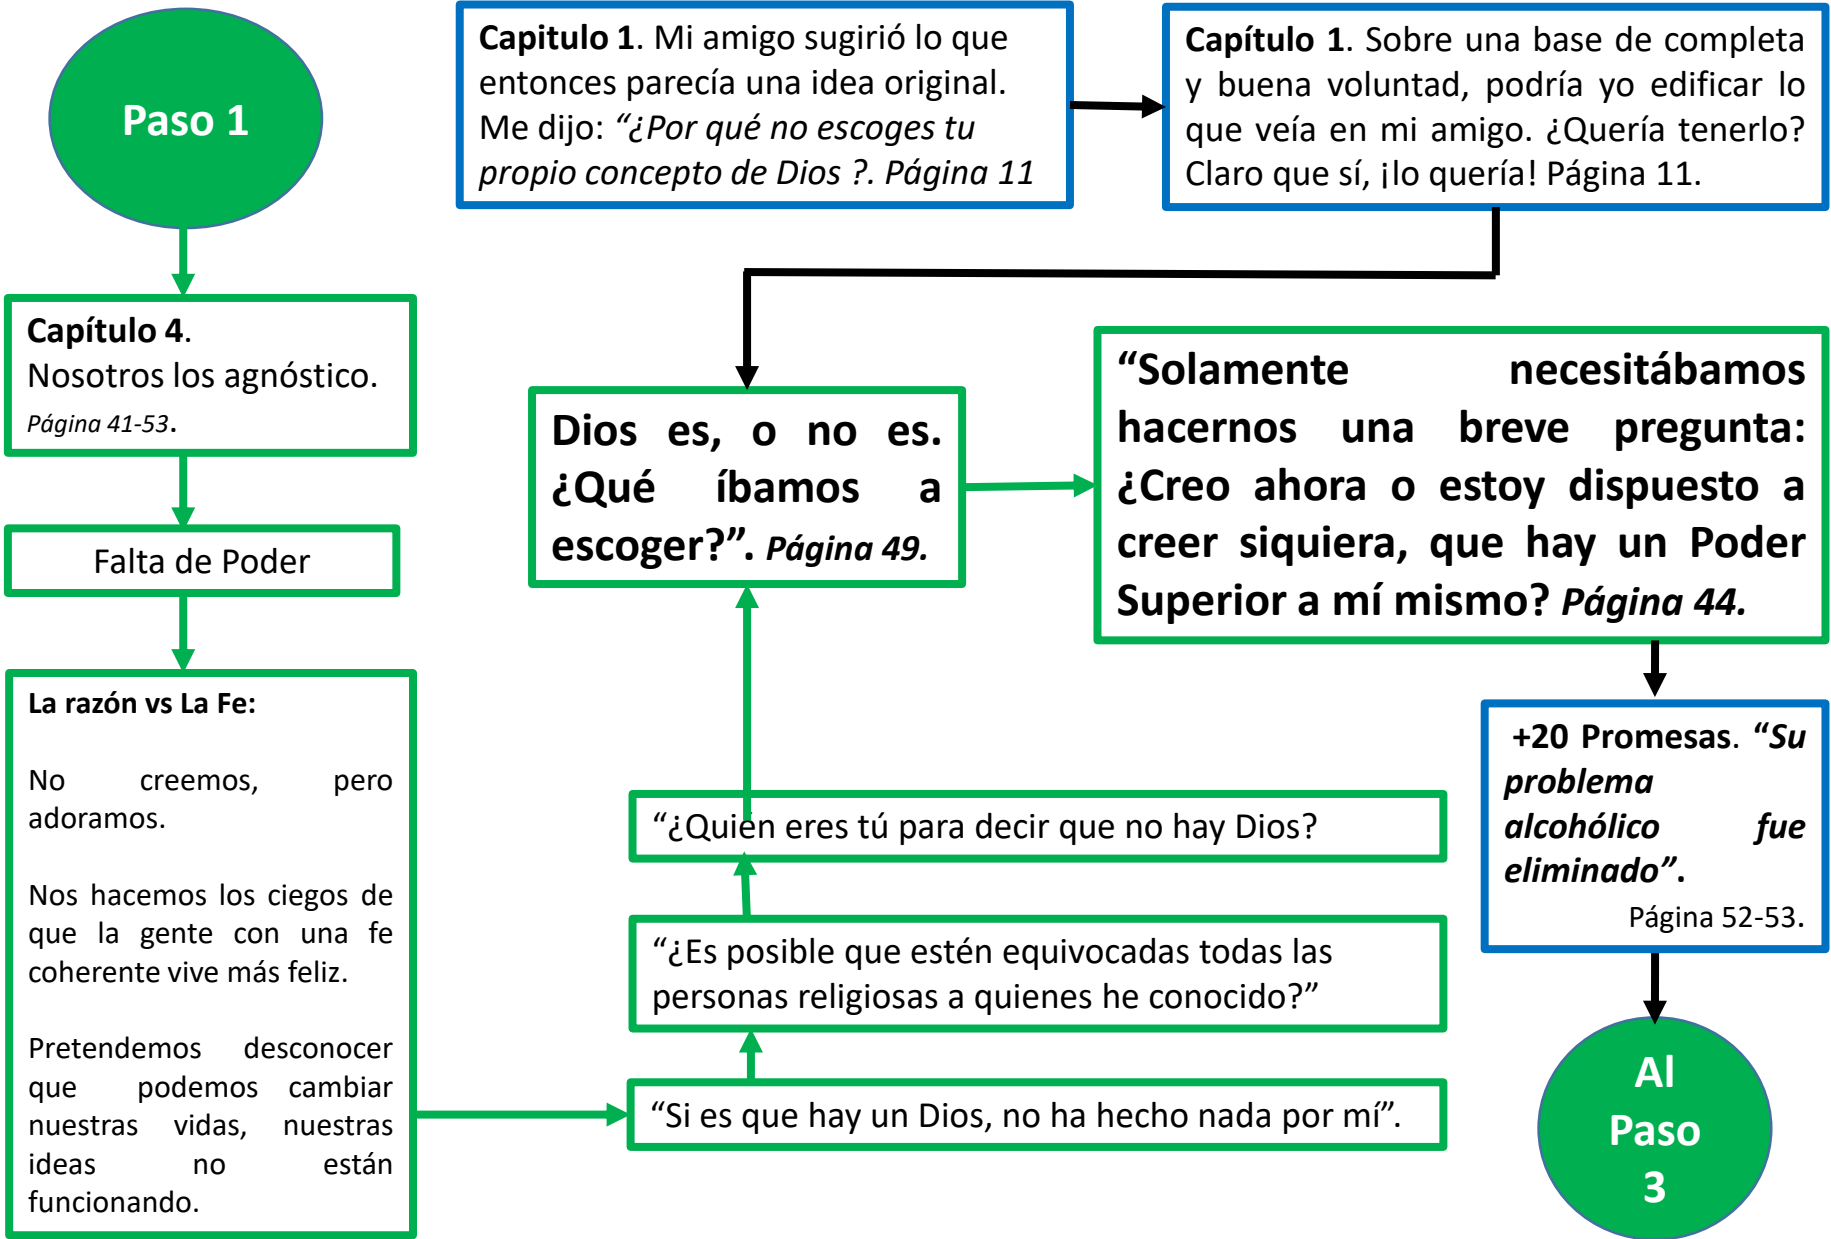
Paso 1

Capítulo 4. Nosotros los agnóstico. Página 41-53.

Falta de Poder

La razón vs La Fe:

No creemos, pero adoramos.

Nos hacemos los ciegos de que la gente con una fe coherente vive más feliz.

Pretendemos desconocer que podemos cambiar nuestras vidas, nuestras ideas no están funcionando.

Capitulo 1. Mi amigo sugirió lo que entonces parecía una idea original. Me dijo: *"¿Por qué no escoges tu propio concepto de Dios ?. Página 11*

Capítulo 1. Sobre una base de completa y buena voluntad, podría yo edificar lo que veía en mi amigo. ¿Quería tenerlo? Claro que sí, ¡lo quería! Página 11.

Dios es, o no es. ¿Qué íbamos a escoger?". *Página 49.*

"Solamente necesitábamos hacernos una breve pregunta: ¿Creo ahora o estoy dispuesto a creer siquiera, que hay un Poder Superior a mí mismo? *Página 44.*

"¿Quien eres tú para decir que no hay Dios?

"¿Es posible que estén equivocadas todas las personas religiosas a quienes he conocido?"

"Si es que hay un Dios, no ha hecho nada por mí".

+20 Promesas. *"Su problema alcohólico fue eliminado".* Página 52-53.

Al Paso 3